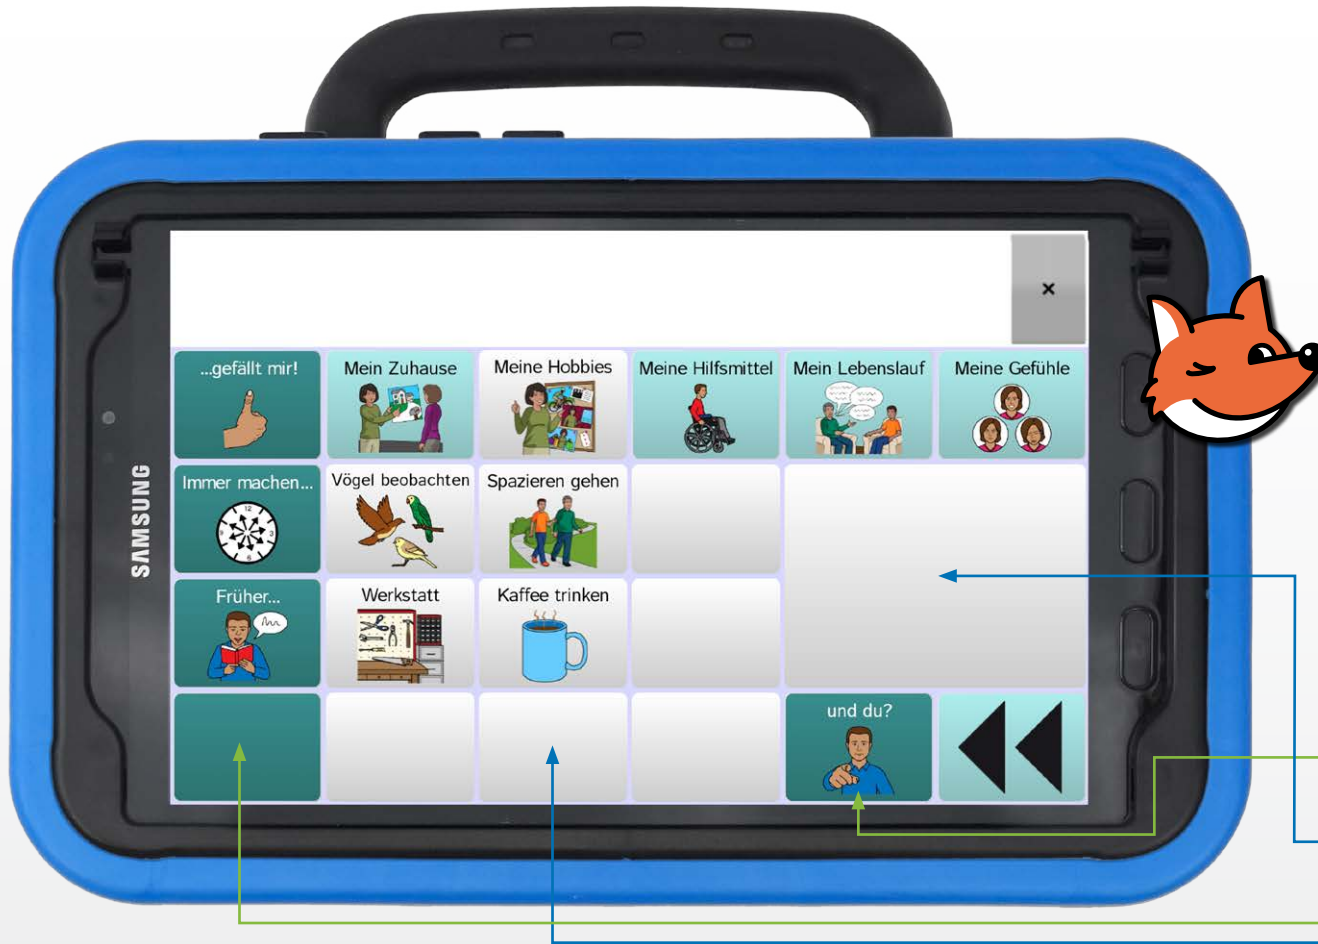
SAMSUNG

×

| ...gefällt mir! | Mein Zuhause | Meine Hobbies | Meine Hilfsmittel | Mein Lebenslauf | Meine Gefühle |
|---|---|---|---|---|---|
| Immer machen... | Vögel beobachten | Spazieren gehen | | | |
| Früher... | Werkstatt | Kaffee trinken | | | |
| | | | | und du? | |